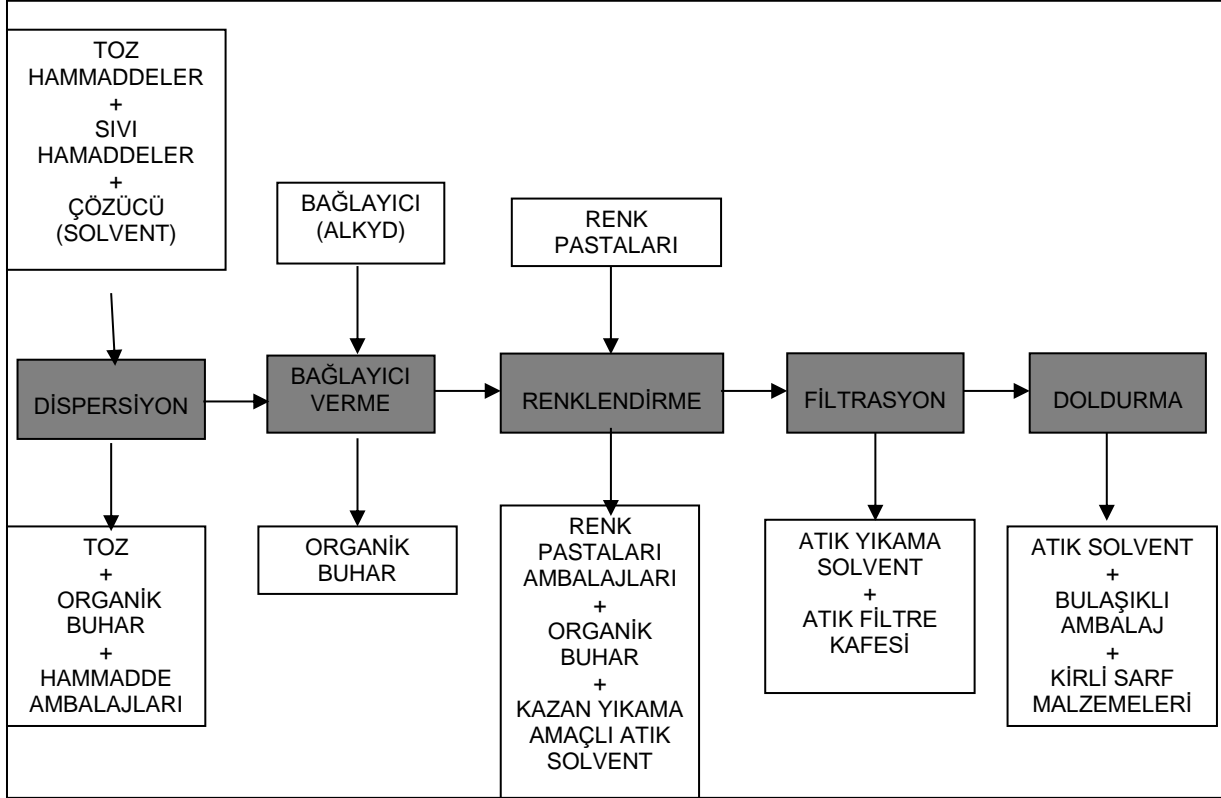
TOZ HAMMADDELER
+
SIVI HAMADDELER
+
ÇÖZÜCÜ (SOLVENT)

BAĞLAYICI (ALKYD)

RENK PASTALARI

DİSPERSİYON

BAĞLAYICI VERME

RENKLENDİRME

FİLTRASYON

DOLDURMA

TOZ
+
ORGANİK BUHAR
+
HAMMADDE AMBALAJLARI

ORGANİK BUHAR

RENK PASTALARI AMBALAJLARI
+
ORGANİK BUHAR
+
KAZAN YIKAMA AMAÇLI ATIK SOLVENT

ATIK YIKAMA SOLVENT
+
ATIK FİLTRE KAFESİ

ATIK SOLVENT
+
BULAŞIKLI AMBALAJ
+
KİRLİ SARF MALZEMELERİ